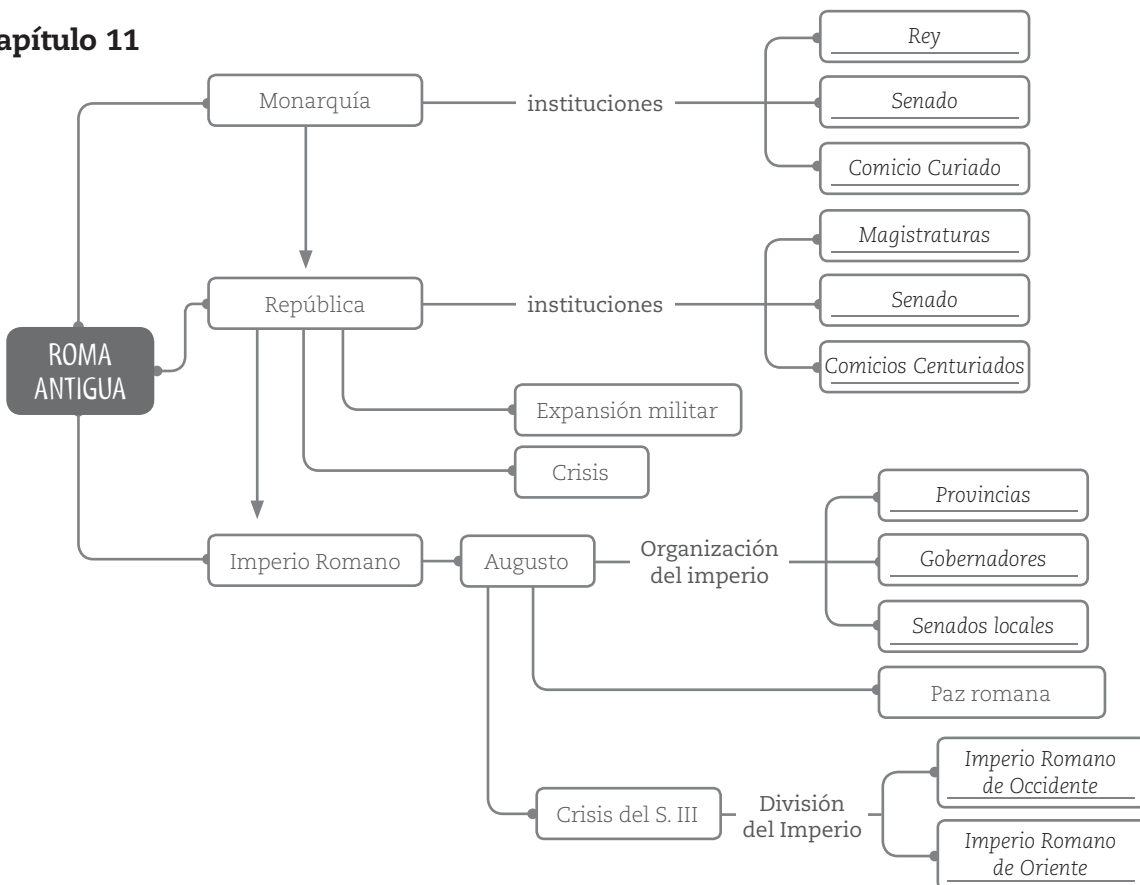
apítulo 11

ROMA ANTIGUA

Monarquía — instituciones
Rey
Senado
Comicio Curiado

República — instituciones
Magistraturas
Senado
Comicios Centuriados

Expansión militar

Crisis

Imperio Romano

Augusto — Organización del imperio
Provincias
Gobernadores
Senados locales

Paz romana

Crisis del S. III — División del Imperio
Imperio Romano de Occidente
Imperio Romano de Oriente